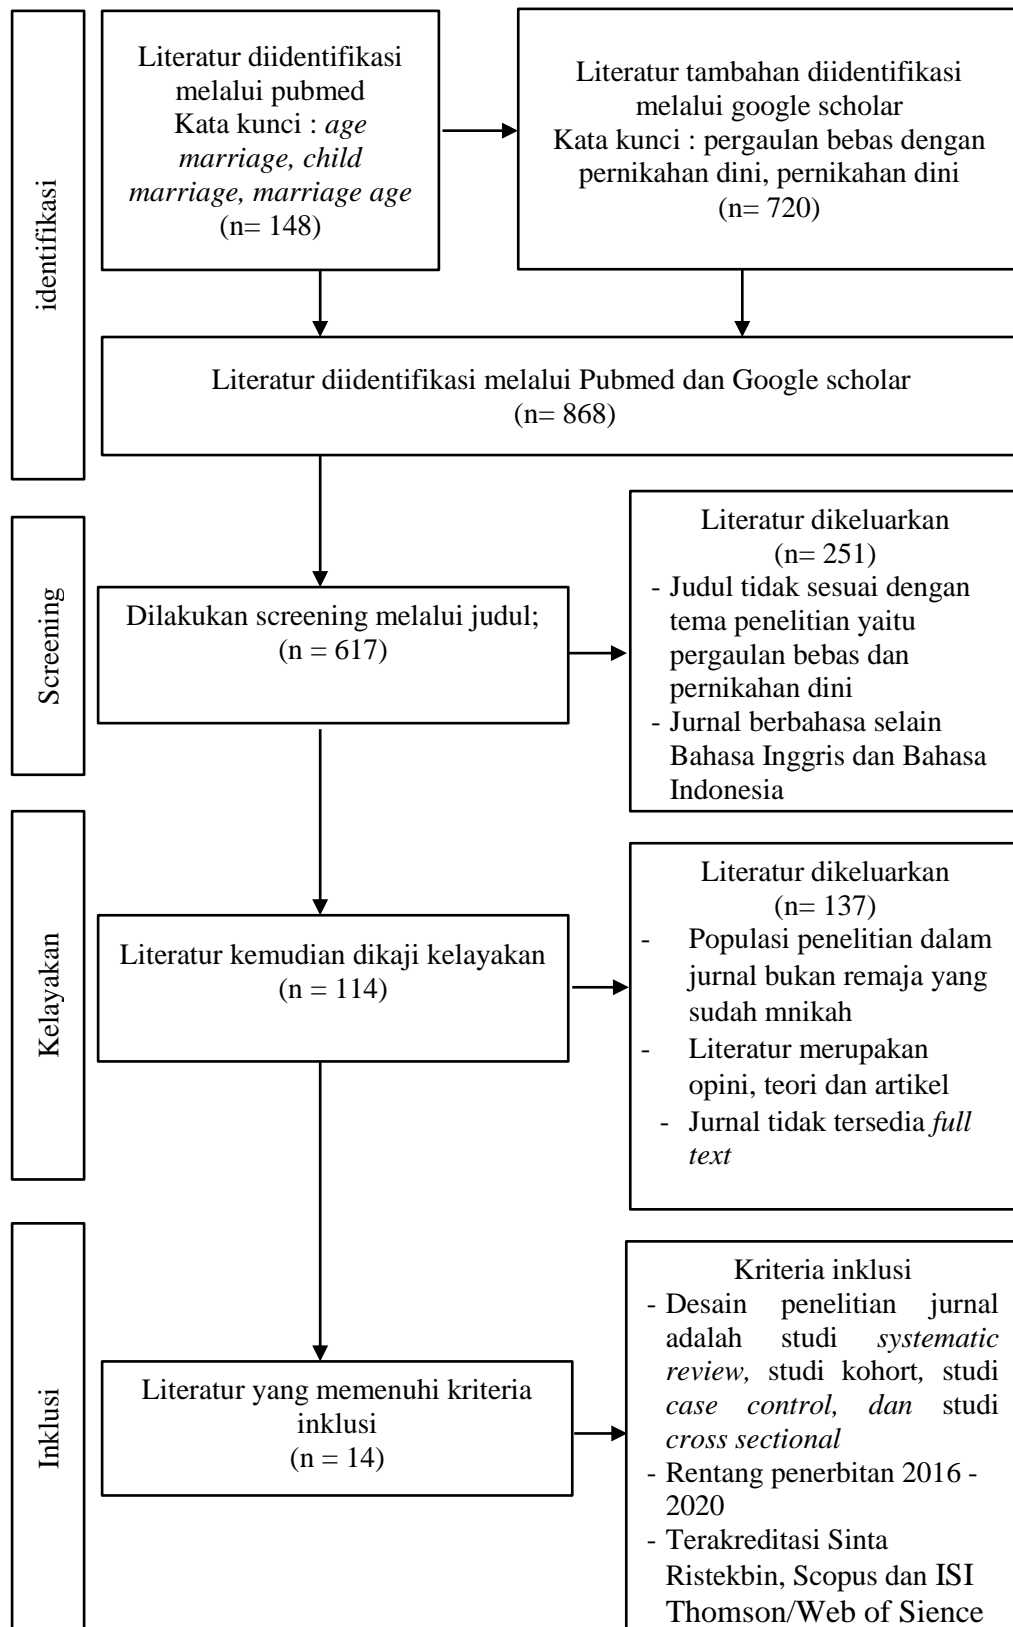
identifikasi

Literatur diidentifikasi melalui pubmed
Kata kunci : *age marriage, child marriage, marriage age*
(n= 148)

Literatur tambahan diidentifikasi melalui google scholar
Kata kunci : pergaulan bebas dengan pernikahan dini, pernikahan dini
(n= 720)

Literatur diidentifikasi melalui Pubmed dan Google scholar
(n= 868)

Screening

Dilakukan screening melalui judul;
(n = 617)

Literatur dikeluarkan
(n= 251)
- Judul tidak sesuai dengan tema penelitian yaitu pergaulan bebas dan pernikahan dini
- Jurnal berbahasa selain Bahasa Inggris dan Bahasa Indonesia

Kelayakan

Literatur kemudian dikaji kelayakan
(n = 114)

Literatur dikeluarkan
(n= 137)
- Populasi penelitian dalam jurnal bukan remaja yang sudah mnikah
- Literatur merupakan opini, teori dan artikel
- Jurnal tidak tersedia *full text*

Inklusi

Literatur yang memenuhi kriteria inklusi
(n = 14)

Kriteria inklusi
- Desain penelitian jurnal adalah studi *systematic review,* studi kohort, studi *case control, dan* studi *cross sectional*
- Rentang penerbitan 2016 - 2020
- Terakreditasi Sinta Ristekbin, Scopus dan ISI Thomson/Web of Sience